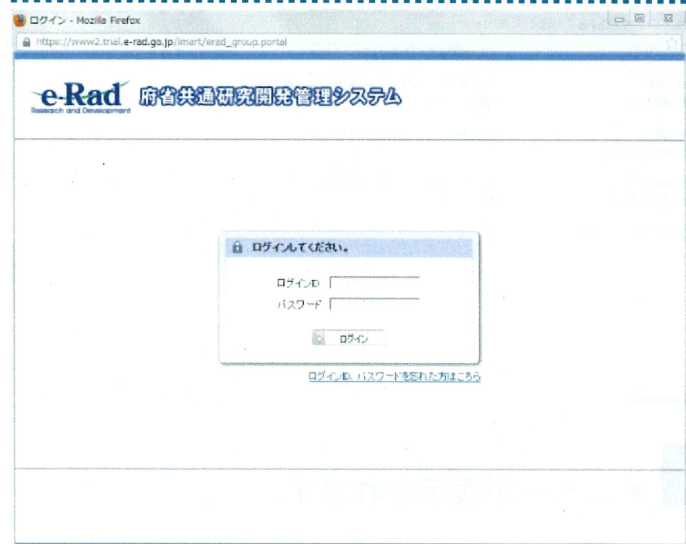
ログイン - Mozilla Firefox

https://www2.trial.e-rad.go.jp/imart/erad_group.portal

e-Rad Research and Development 府省共通研究開発管理システム

ログインしてください。

ログインID

パスワード

ログイン

ログインID、パスワードを忘れた方はこちら